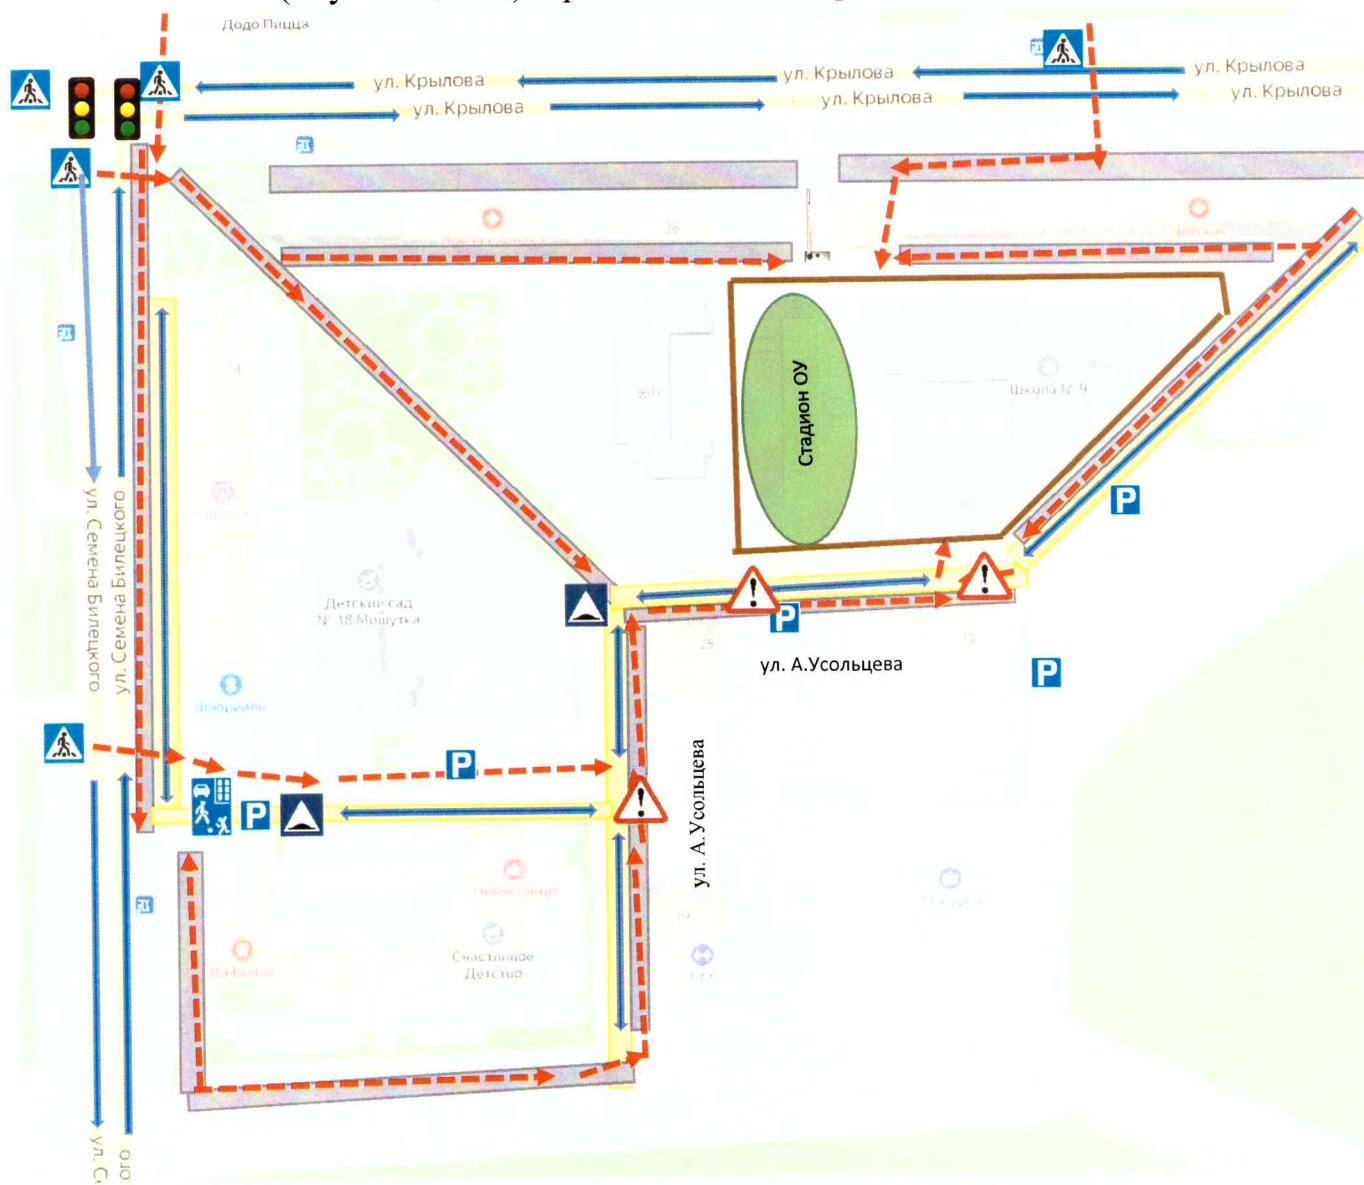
Додо Пицца

ул. Крылова

ул. Крылова

ул. Крылова

ул. Крылова

ул. Крылова

ул. Крылова

36

Стадион ОУ

Школа № 9

P

Детский сад № 18 Мишутка

ул. Семена Билецкого

ул. Семена Билецкого

P

ул. А.Усольцева

P

P

ул. А. Усольцева

P

Счастливое Детство

ул. С

ого